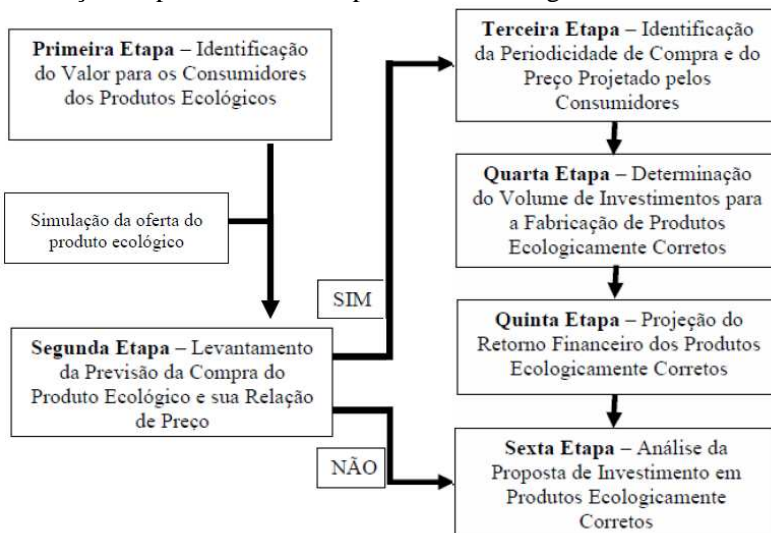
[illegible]

**Primeira Etapa** – Identificação do Valor para os Consumidores dos Produtos Ecológicos

Simulação da oferta do produto ecológico

**Segunda Etapa** – Levantamento da Previsão da Compra do Produto Ecológico e sua Relação de Preço

SIM

NÃO

**Terceira Etapa** – Identificação da Periodicidade de Compra e do Preço Projetado pelos Consumidores

**Quarta Etapa** – Determinação do Volume de Investimentos para a Fabricação de Produtos Ecologicamente Corretos

**Quinta Etapa** – Projeção do Retorno Financeiro dos Produtos Ecologicamente Corretos

**Sexta Etapa** – Análise da Proposta de Investimento em Produtos Ecologicamente Corretos